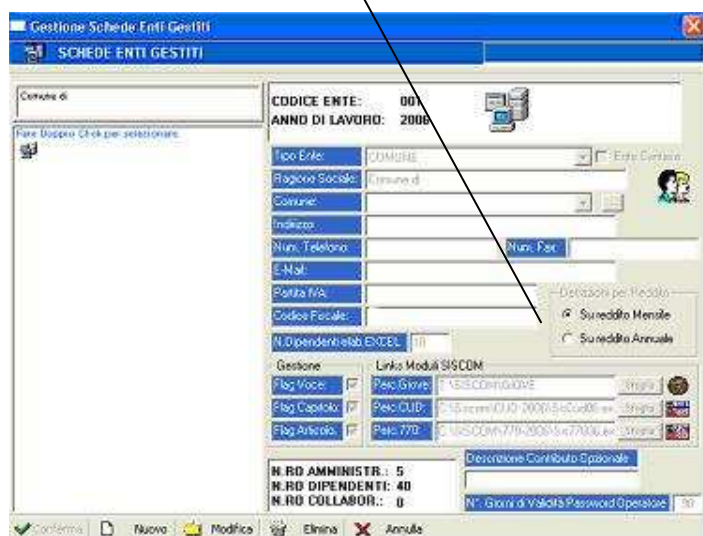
Gestione Schede Enti Gestiti

SCHEDE ENTI GESTITI

Comune di

Fare Doppio Click per selezionare

CODICE ENTE: 001
ANNO DI LAVORO: 2006

Tipo Ente: COMUNE
Ente Curatore
Ragione Sociale: Comune di
Comune:
Indirizzo:
Num. Telefono:
Num. Fax:
E-Mail:
Partita IVA:
Codice Fiscale:
N.Dipendenti elab. EXCEL: 10

Detrazioni per Reddito
Su reddito Mensile
Su reddito Annuale

Gestione
Flag Voce:
Flag Capitolo:
Flag Articolo:

Links Moduli SISCOM
Perc.Giove: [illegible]
Perc.CUD: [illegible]
Perc.770: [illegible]
Sfoglia
Sfoglia
Sfoglia

N.RO AMMINISTR.: 5
N.RO DIPENDENTI: 40
N.RO COLLABOR.: 0

Descrizione Contributo Opzionale

N°. Giorni di Validità Password Operatore 90

Conferma
Nuovo
Modifica
Elimina
Annulla